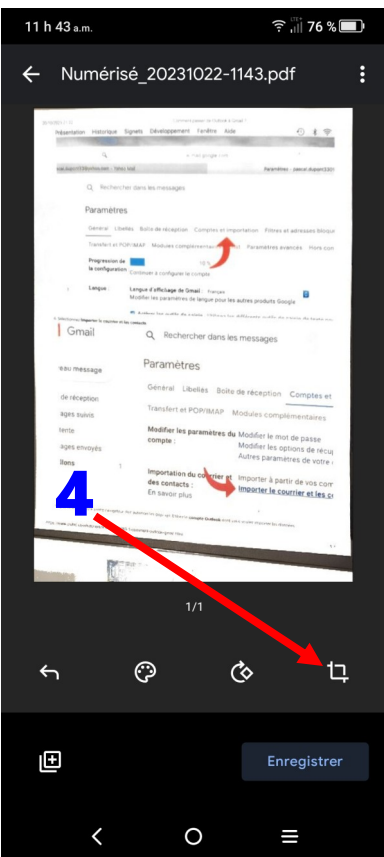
11 h 43 a.m.
76 %

Numérisé_20231022-1143.pdf

Présentation Historique Signets Développement Fenêtre Aide

Rechercher dans les messages

Paramètres

Général Libellés Boîte de réception Comptes et importation Filtres et adresses bloquées

Transfert et POP/IMAP Modules complémentaires Paramètres avancés Hors connexion

Progression de la configuration

Continuer à configurer le compte

Langue : Langue d'affichage de Gmail : Français

Modifier les paramètres de langue pour les autres produits Google

Gmail

Rechercher dans les messages

Paramètres

Général Libellés Boîte de réception Comptes et

Transfert et POP/IMAP Modules complémentaires

Modifier les paramètres du compte :

Modifier le mot de passe
Modifier les options de récup
Autres paramètres de votre

Importation du courrier et des contacts :
En savoir plus

Importer à partir de vos com
Importer le courrier et les co

eau message
de réception
ages suivis
tente
ages envoyés
llons

4

1/1

Enregistrer